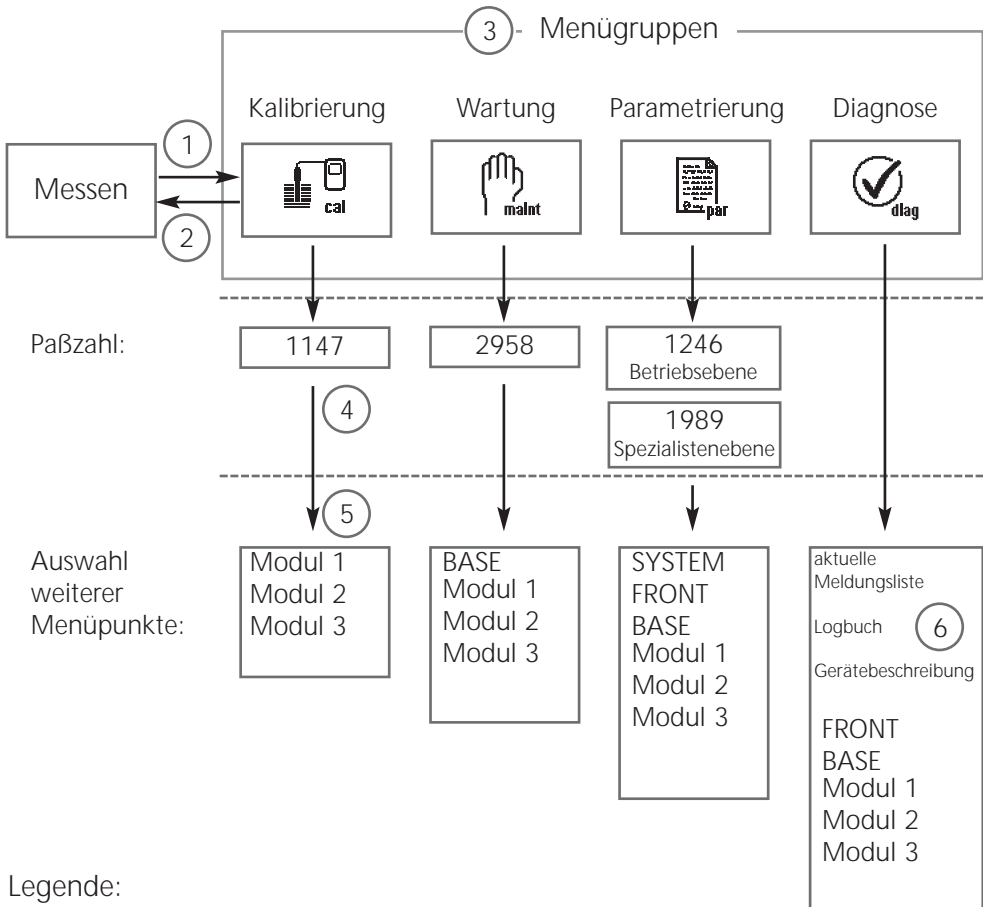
3 Menügruppen

Kalibrierung

Wartung

Parametrierung

Diagnose

1

Messen

2

cal

maint

par

diag

Paßzahl:

1147

2958

1246
Betriebsebene

1989
Spezialistenebene

4

5

Auswahl weiterer Menüpunkte:

Modul 1
Modul 2
Modul 3

BASE
Modul 1
Modul 2
Modul 3

SYSTEM
FRONT
BASE
Modul 1
Modul 2
Modul 3

aktuelle Meldungsliste
Logbuch
6
Gerätebeschreibung

FRONT
BASE
Modul 1
Modul 2
Modul 3

Legende: